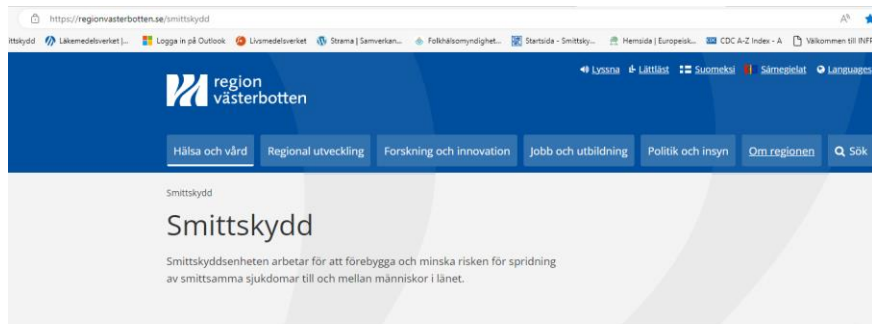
https://regionvasterbotten.se/smittskydd

ittskydd Läkemedelsverket |... Logga in på Outlook Livsmedelsverket Strama | Samverkan... Folkhälsomyndighet... Startsida - Smittsky... Hemsida | Europeisk... CDC A-Z Index - A Välkommen till INFP

region västerbotten

Lyssna Lättläst Suomeksi Sámegielat Languages

Hälsa och vård Regional utveckling Forskning och innovation Jobb och utbildning Politik och insyn Om regionen Sök

Smittskydd

Smittskydd

Smittskyddsenheten arbetar för att förebygga och minska risken för spridning av smittsamma sjukdomar till och mellan människor i länet.